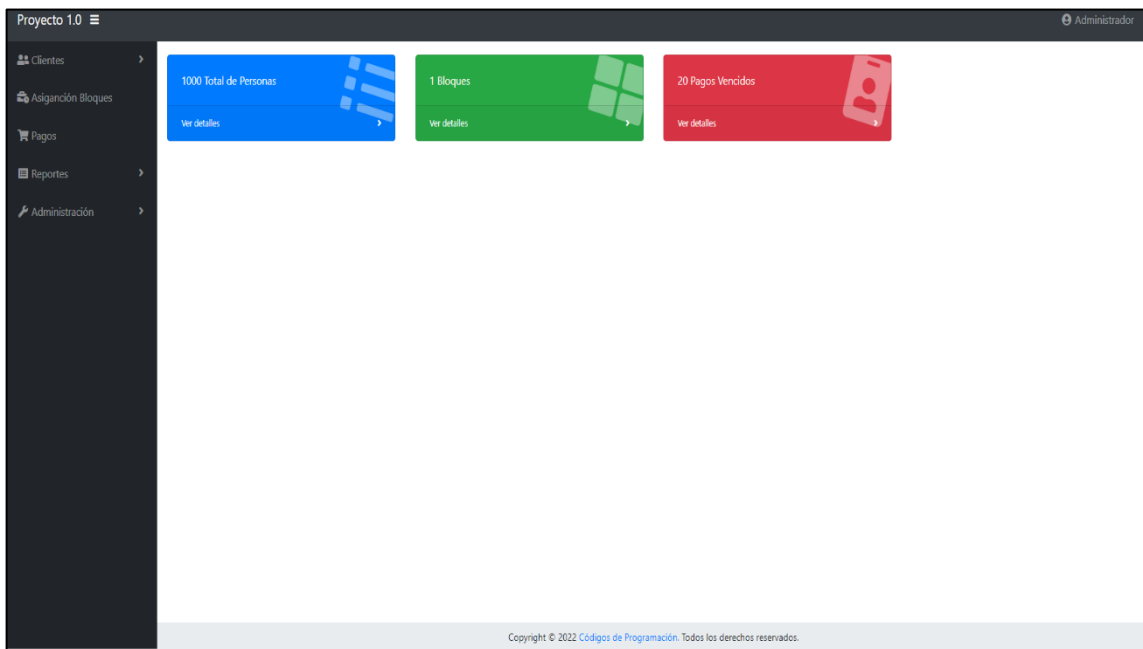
Proyecto 1.0 ≡

Administrador

Clientes

Asigancion Bloques

Pagos

Reportes

Administración

1000 Total de Personas

Ver detalles

1 Bloques

Ver detalles

20 Pagos Vencidos

Ver detalles

Copyright © 2022 Códigos de Programación. Todos los derechos reservados.